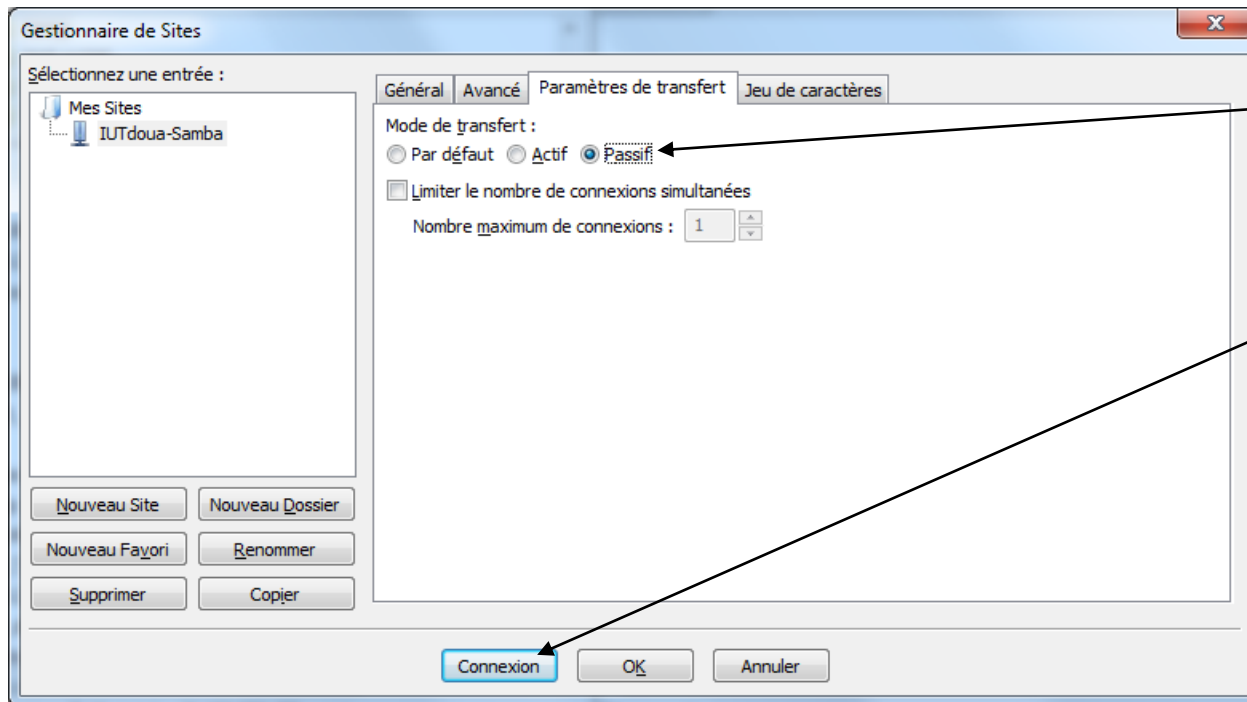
Gestionnaire de Sites

Sélectionnez une entrée :

Mes Sites
IUTdoua-Samba

Général | Avancé | Paramètres de transfert | Jeu de caractères

Mode de transfert :
Par défaut  Actif  Passif

Limiter le nombre de connexions simultanées

Nombre maximum de connexions : 1

Nouveau Site | Nouveau Dossier
Nouveau Favori | Renommer
Supprimer | Copier

Connexion | OK | Annuler